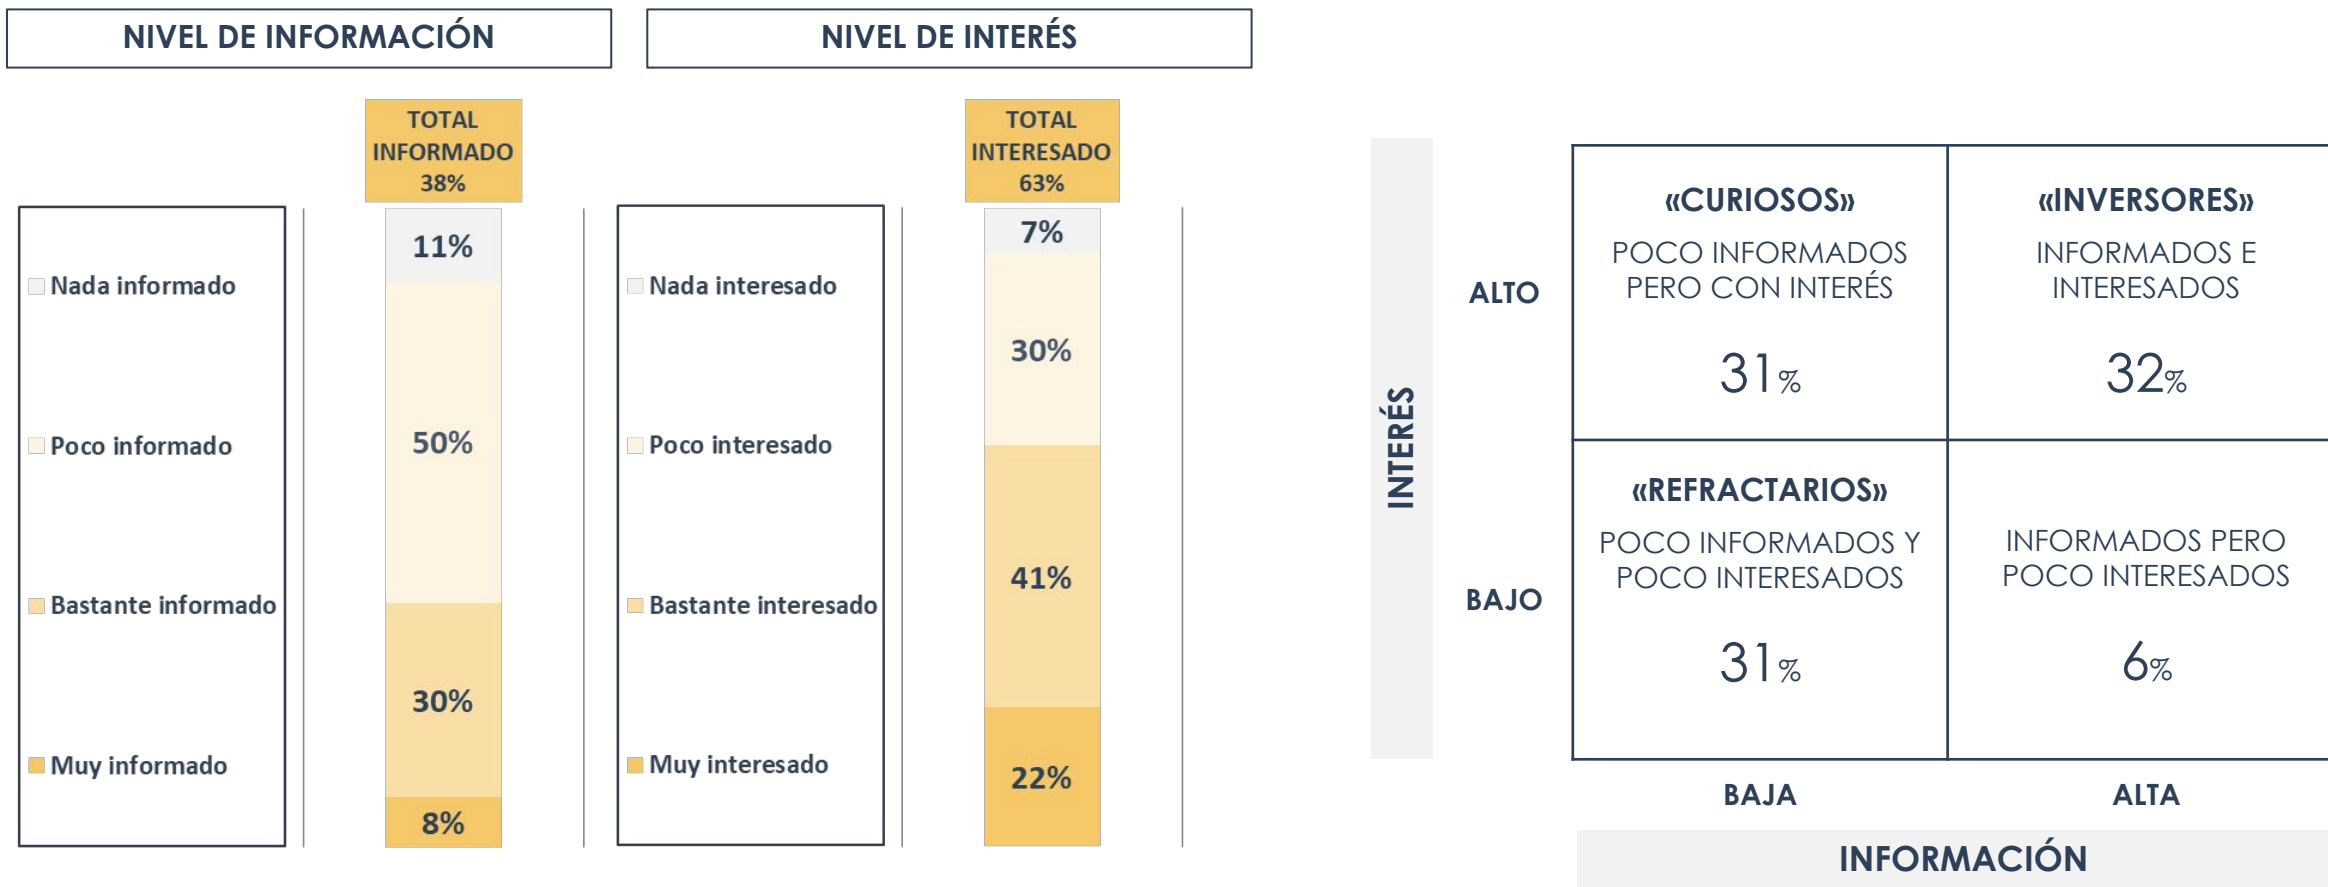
NIVEL DE INFORMACIÓN

TOTAL INFORMADO 38%

Nada informado
Poco informado
Bastante informado
Muy informado

11%
50%
30%
8%

NIVEL DE INTERÉS

TOTAL INTERESADO 63%

Nada interesado
Poco interesado
Bastante interesado
Muy interesado

7%
30%
41%
22%

INTERÉS

ALTO

«CURIOSOS»
POCO INFORMADOS PERO CON INTERÉS
31%

«INVERSORES»
INFORMADOS E INTERESADOS
32%

BAJO

«REFRACTARIOS»
POCO INFORMADOS Y POCO INTERESADOS
31%

INFORMADOS PERO POCO INTERESADOS
6%

BAJA
ALTA

INFORMACIÓN